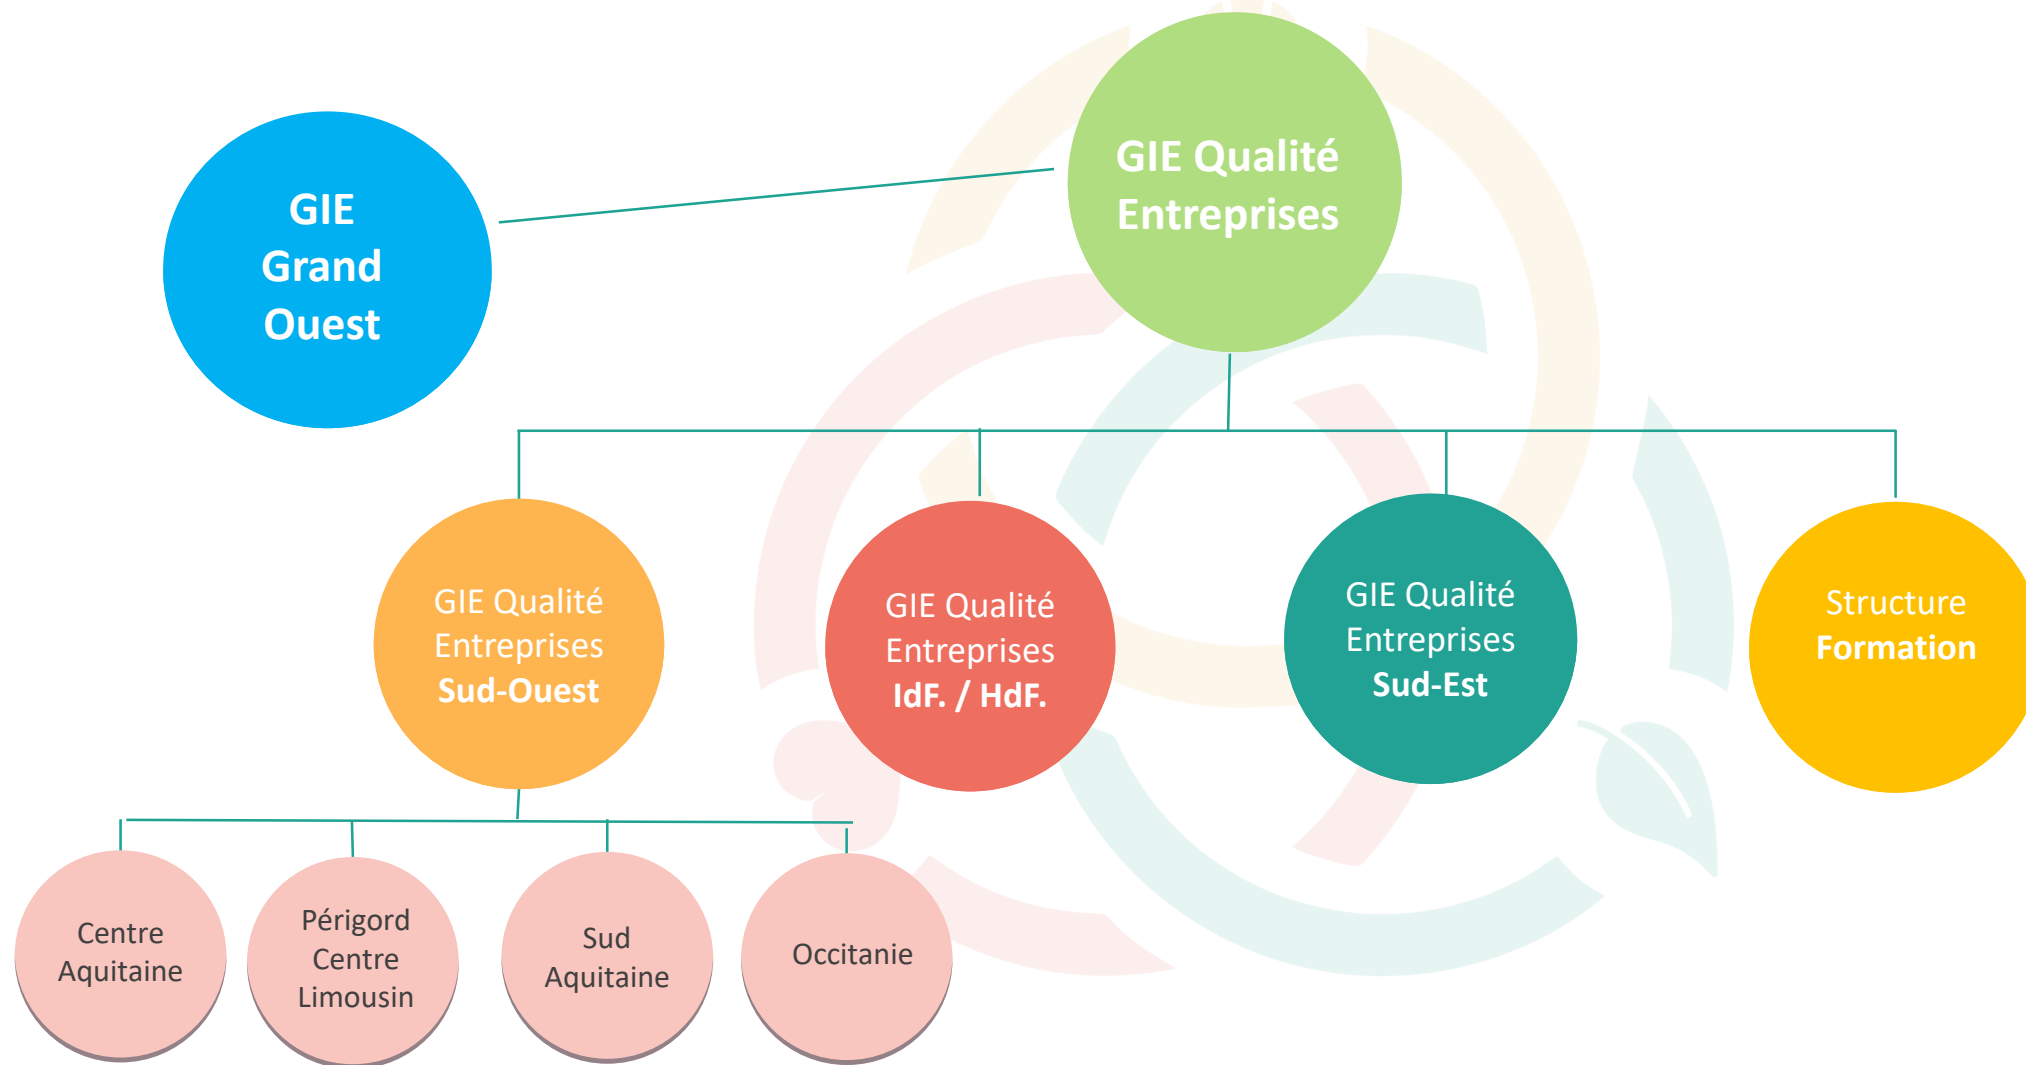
GIE Grand Ouest

GIE Qualité Entreprises

GIE Qualité Entreprises Sud-Ouest

GIE Qualité Entreprises IdF. / HdF.

GIE Qualité Entreprises Sud-Est

Structure Formation

Centre Aquitaine

Périgord Centre Limousin

Sud Aquitaine

Occitanie